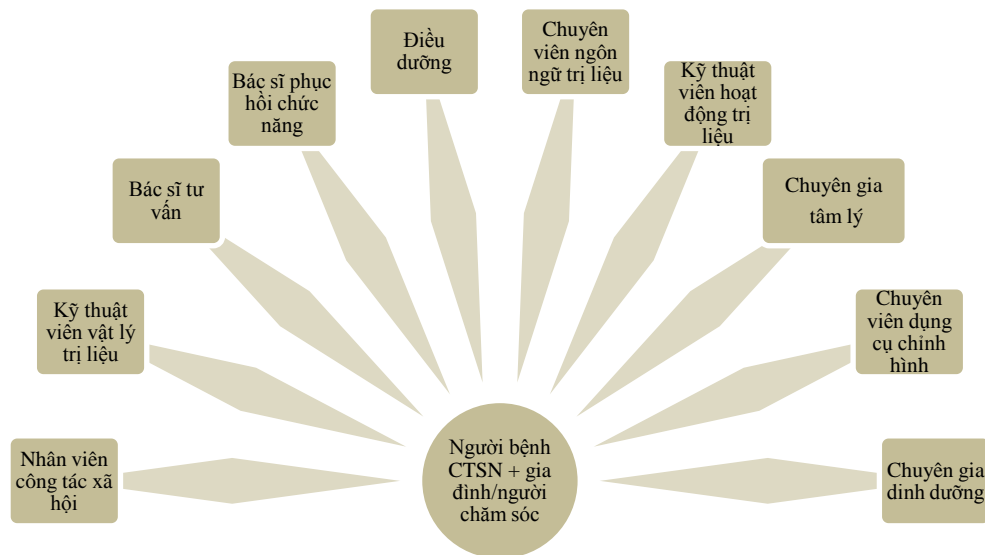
Nhân viên công tác xã hội

Kỹ thuật viên vật lý trị liệu

Bác sĩ tư vấn

Bác sĩ phục hồi chức năng

Điều dưỡng

Chuyên viên ngôn ngữ trị liệu

Kỹ thuật viên hoạt động trị liệu

Chuyên gia tâm lý

Chuyên viên dụng cụ chỉnh hình

Chuyên gia dinh dưỡng

Người bệnh CTSN + gia đình/người chăm sóc